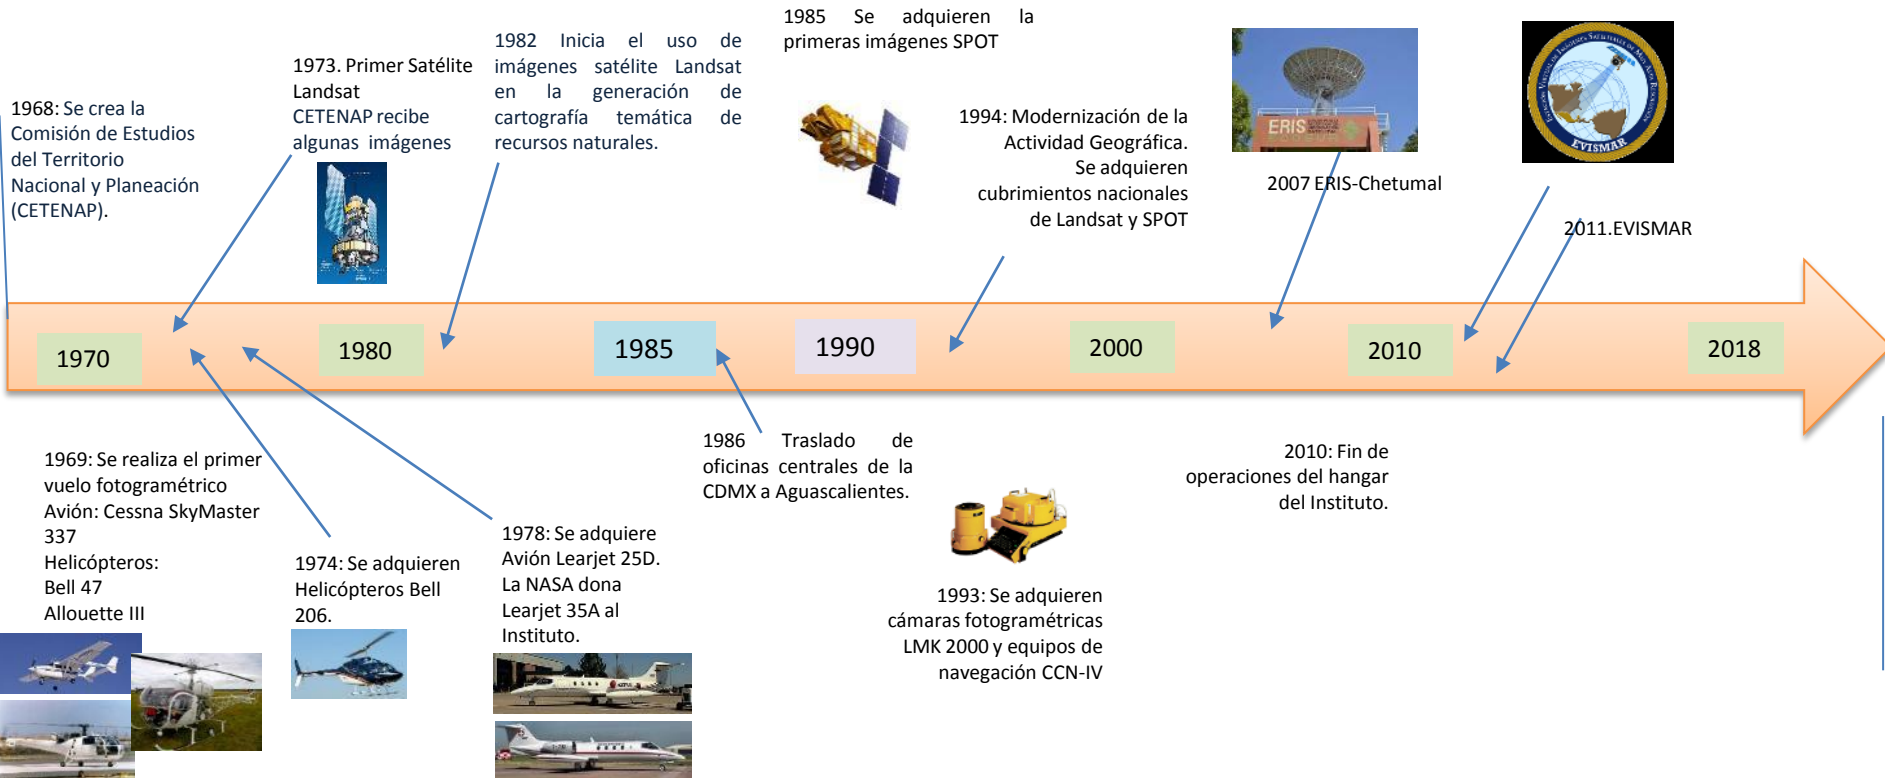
1968: Se crea la Comisión de Estudios del Territorio Nacional y Planeación (CETENAP).

1973. Primer Satélite Landsat
CETENAP recibe algunas imágenes

1982 Inicia el uso de imágenes satélite Landsat en la generación de cartografía temática de recursos naturales.

1985 Se adquieren la primeras imágenes SPOT

1994: Modernización de la Actividad Geográfica. Se adquieren cubrimientos nacionales de Landsat y SPOT

ERIS

2007 ERIS-Chetumal

EVISMAR

2011.EVISMAR

1970

1980

1985

1990

2000

2010

2018

1969: Se realiza el primer vuelo fotogramétrico
Avión: Cessna SkyMaster 337
Helicópteros:
Bell 47
Allouette III

1974: Se adquieren Helicópteros Bell 206.

1978: Se adquiere Avión Learjet 25D.
La NASA dona Learjet 35A al Instituto.

1986 Traslado de oficinas centrales de la CDMX a Aguascalientes.

1993: Se adquieren cámaras fotogramétricas LMK 2000 y equipos de navegación CCN-IV

2010: Fin de operaciones del hangar del Instituto.